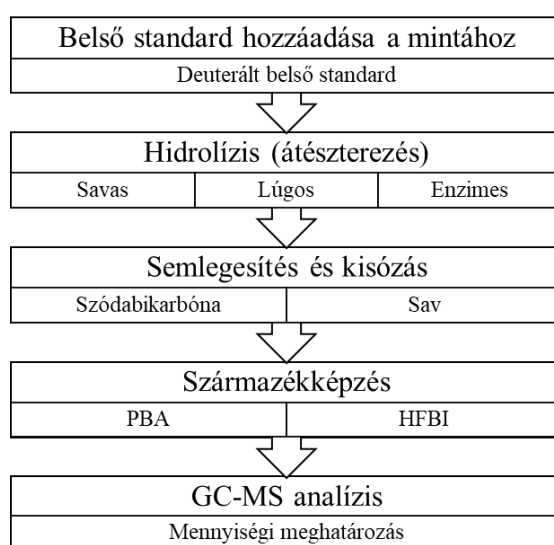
Belső standard hozzáadása a mintához

Deuterált belső standard

Hidrolízis (átészterezés)

Savas | Lúgos | Enzimes

Semlegesítés és kisózás

Szódabikarbóna | Sav

Származékképzés

PBA | HFBI

GC-MS analízis

Mennyiségi meghatározás